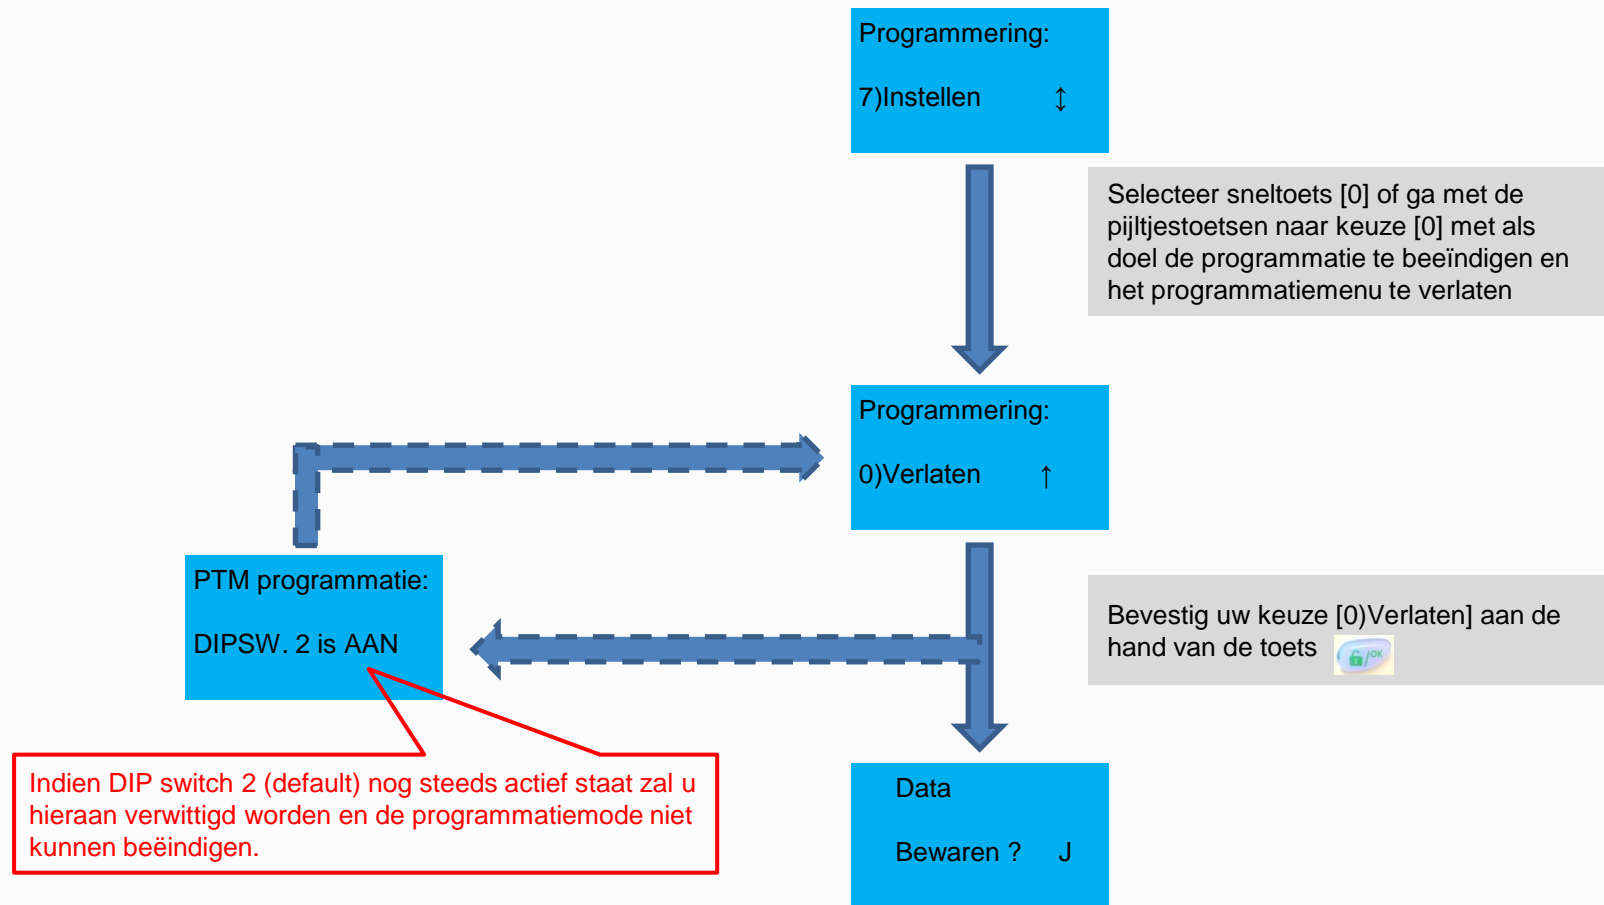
Programmering:

7)Instellen ↕

Selecteer sneltoets [0] of ga met de pijltjestoetsen naar keuze [0] met als doel de programmatie te beeïndigen en het programmatiemenu te verlaten

Programmering:

0)Verlaten ↑

PTM programmatie:

DIPSW. 2 is AAN

Bevestig uw keuze [0)Verlaten] aan de hand van de toets

Indien DIP switch 2 (default) nog steeds actief staat zal u hieraan verwittigd worden en de programmatiemode niet kunnen beëindigen.

Data

Bewaren ? J